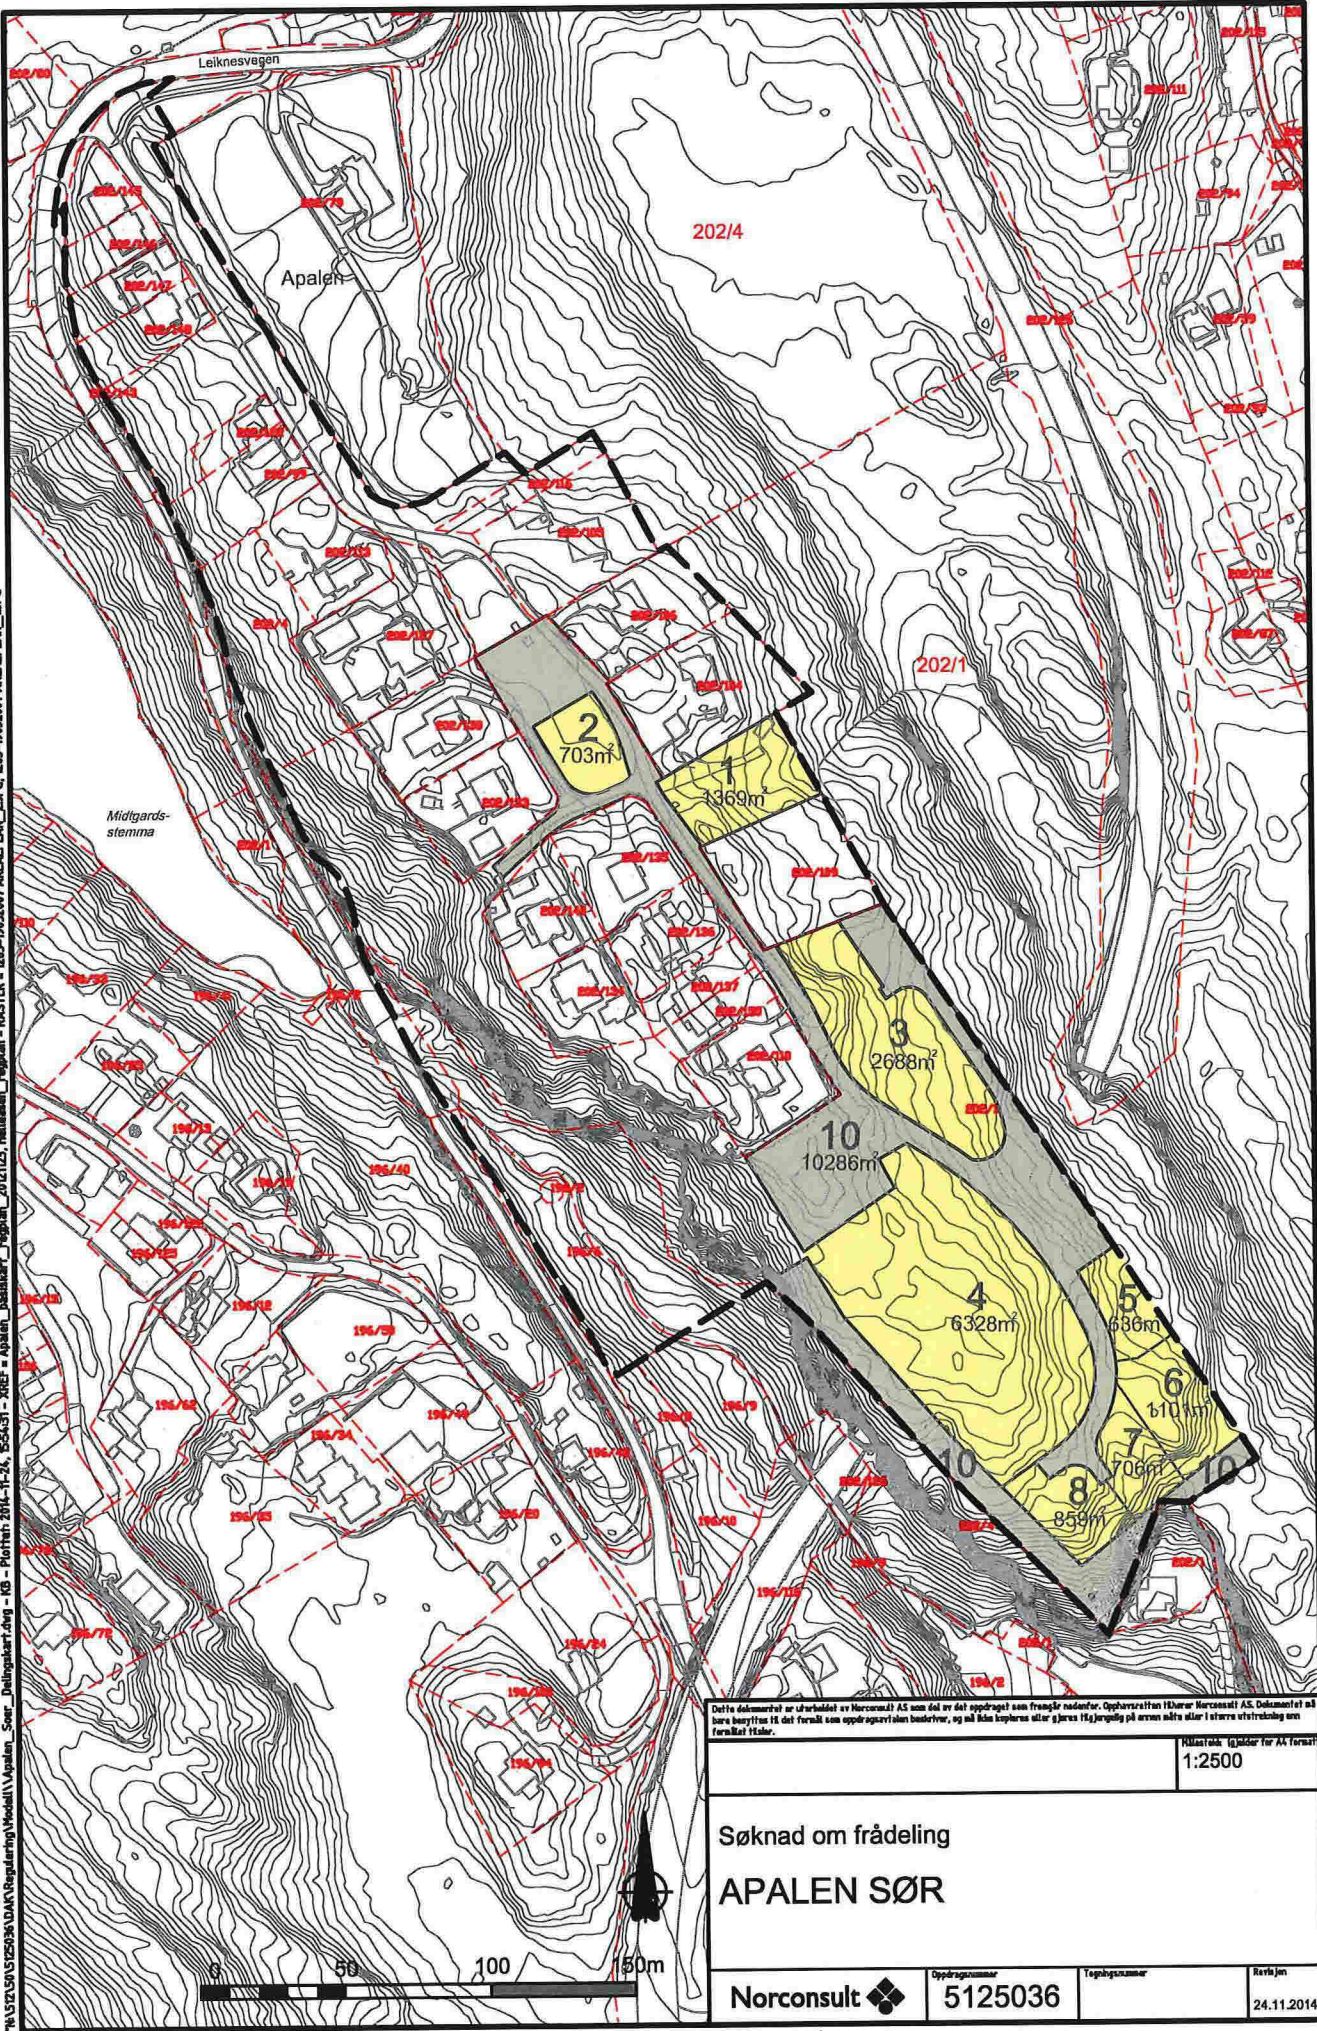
Leiknesvegen

Apalen

202/4

202/1

Midtgards-
stemma

2
703m²

1
1369m²

3
2688m²

10
10286m²

4
6328m²

5
636m²

6
1101m²

7
706m²

8
859m²

10

10

Dette dokumentet er utarbeidet av Norconsult AS som del av det oppdraget som fremgår nedenfor. Opphavsretten tilhører Norconsult AS. Dokumentet må bare benyttes til det formål som oppdragsavtalen beskriver, og må ikke kopieres eller gjøres tilgjengelig på annen måte eller i større utstrekning enn formålet tilsier.

Målestokk (gjelder for A4 format)
1:2500

Søknad om frådeling

APALEN SØR

Norconsult

Oppdragsnummer
5125036

Tegningsnummer

Revisjon
24.11.2014

0
50
100
150m